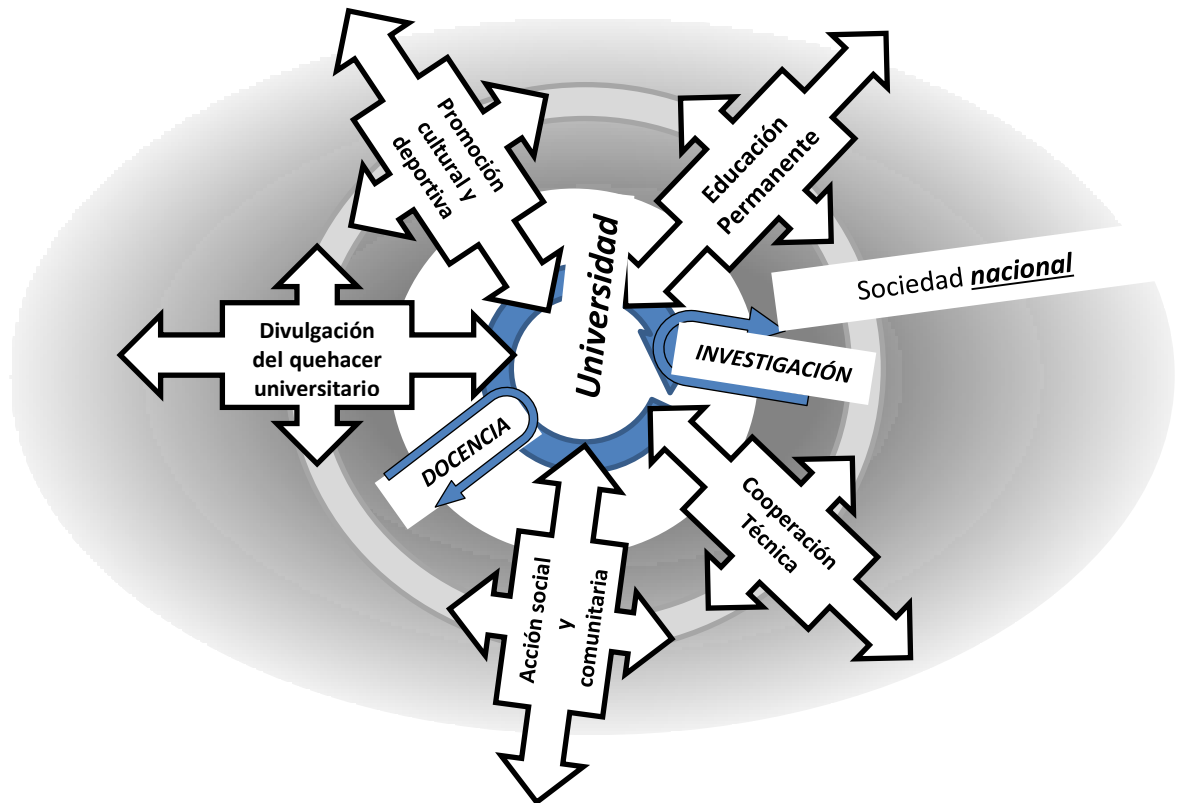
Promoción cultural y deportiva

Educación Permanente

Universidad

Sociedad ***nacional***

Divulgación del quehacer universitario

INVESTIGACIÓN

DOCENCIA

Cooperación Técnica

Acción social y comunitaria